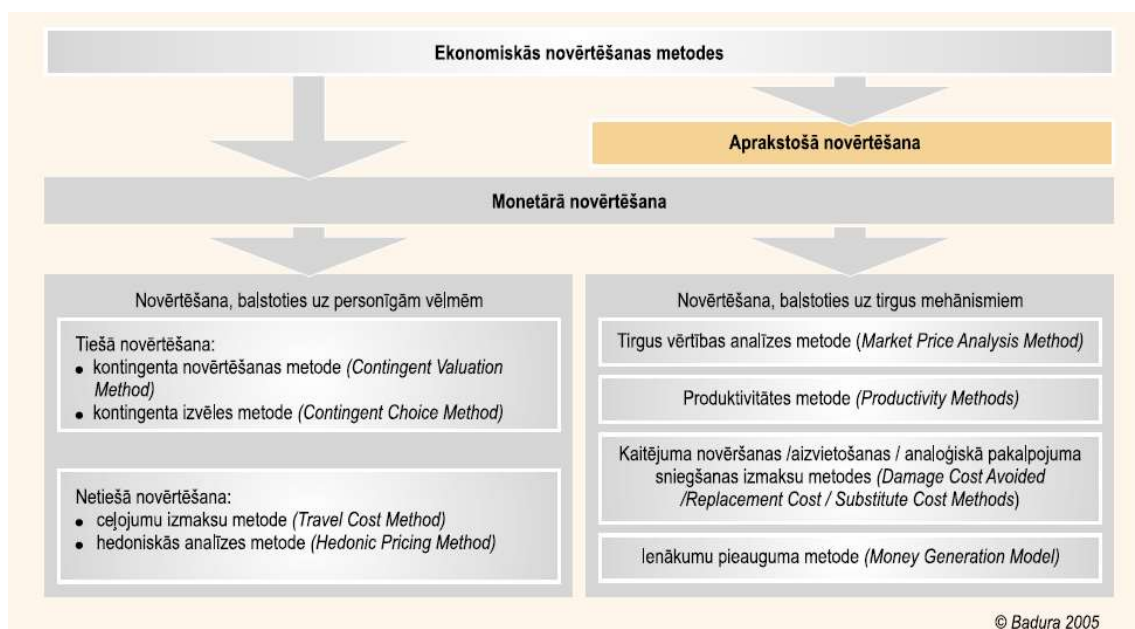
Ekonomiskās novērtēšanas metodes

Aprakstošā novērtēšana

Monetārā novērtēšana

Novērtēšana, balstoties uz personīgām vēlmēm

Tiešā novērtēšana:
• kontingenta novērtēšanas metode *(Contingent Valuation Method)*
• kontingenta izvēles metode *(Contingent Choice Method)*

Netiešā novērtēšana:
• ceļojumu izmaksu metode *(Travel Cost Method)*
• hedoniskās analīzes metode *(Hedonic Pricing Method)*

Novērtēšana, balstoties uz tirgus mehānismiem

Tirgus vērtības analīzes metode (*Market Price Analysis Method)*

Produktivitātes metode *(Productivity Methods)*

Kaitējuma novēršanas /aizvietošanas / analoģiskā pakalpojuma sniegšanas izmaksu metodes *(Damage Cost Avoided /Replacement Cost / Substitute Cost Methods*)

Ienākumu pieauguma metode *(Money Generation Model)*

© Badura 2005